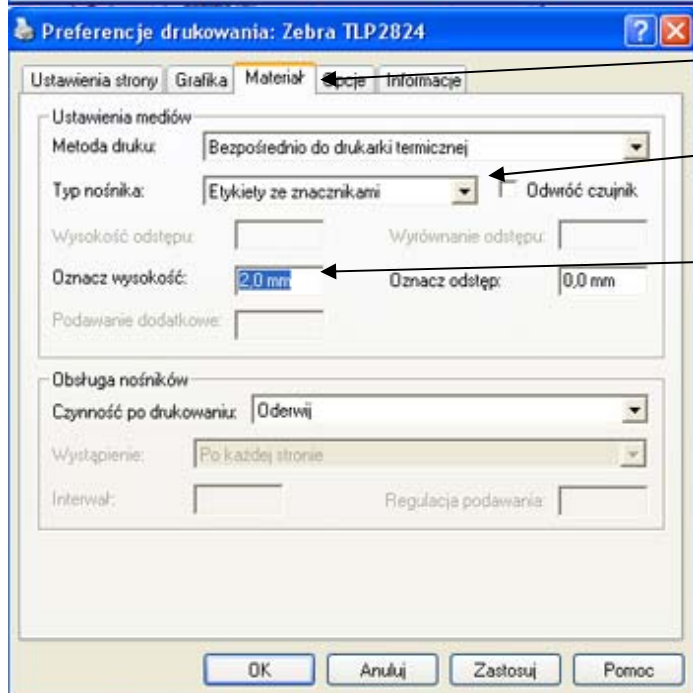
Preferencje drukowania: Zebra TLP2824

Ustawienia strony | Grafika | Materiał | Opcje | Informacje

Ustawienia mediów

Metoda druku: Bezpośrednio do drukarki termicznej

Typ nośnika: Etykiety ze znacznikami

Odwróć czujnik

Wysokość odstępu:

Wyrównanie odstępu:

Oznacz wysokość: 2,0 mm

Oznacz odstęp: 0,0 mm

Podawanie dodatkowe:

Obsługa nośników

Czynność po drukowaniu: Oderwij

Wystąpienie: Po każdej stronie

Interwał:

Regulacja podawania:

OK | Anuluj | Zastosuj | Pomoc